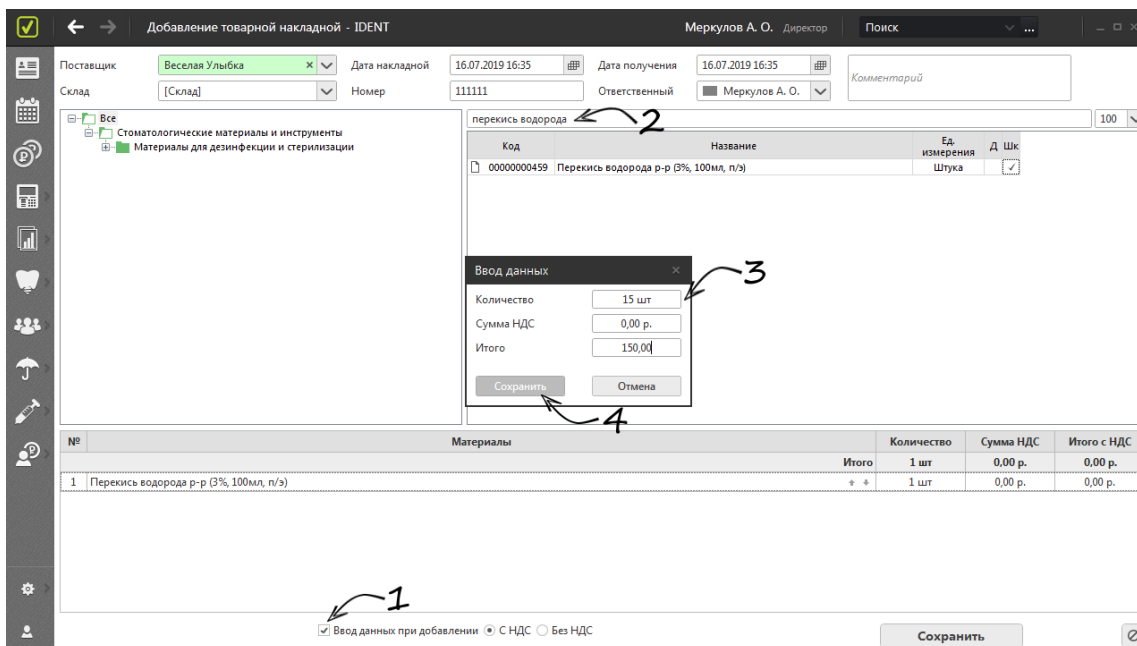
Добавление товарной накладной - IDENT

Меркулов А. О. Директор

Поиск

Поставщик Веселая Улыбка

Дата накладной 16.07.2019 16:35

Дата получения 16.07.2019 16:35

Комментарий

Склад [Склад]

Номер 111111

Ответственный Меркулов А. О.

Все
Стоматологические материалы и инструменты
Материалы для дезинфекции и стерилизации

перекись водорода 2

100

| Код | Название | Ед. измерения | Д | Шк |
|---|---|---|---|---|
| 00000000459 | Перекись водорода р-р (3%, 100мл, п/э) | Штука | | ✓ |

Ввод данных

Количество 15 шт

Сумма НДС 0,00 р.

Итого 150,00

3

Сохранить Отмена

4

| № | Материалы | Количество | Сумма НДС | Итого с НДС |
|---|---|---|---|---|
| | Итого | 1 шт | 0,00 р. | 0,00 р. |
| 1 | Перекись водорода р-р (3%, 100мл, п/э) | 1 шт | 0,00 р. | 0,00 р. |

1

Ввод данных при добавлении С НДС Без НДС

Сохранить